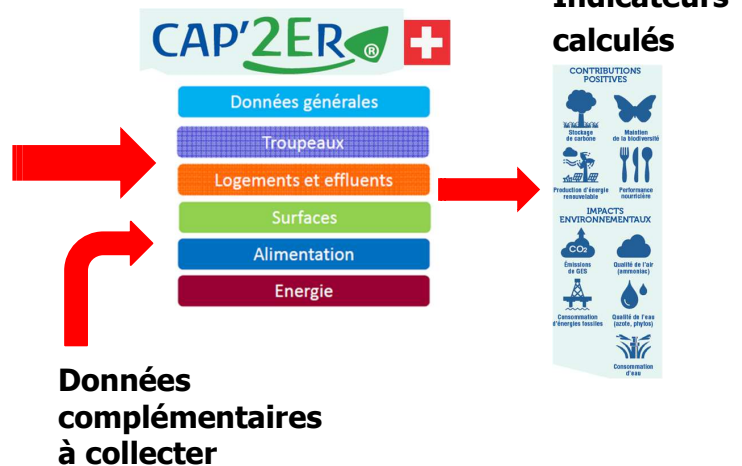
CAP'2ER®

Indicateurs calculés

Données générales
Troupeaux
Logements et effluents
Surfaces
Alimentation
Energie

CONTRIBUTIONS POSITIVES
Stockage de carbone
Maintien de la biodiversité
Production d'énergie renouvelable
Performance nourricière

IMPACTS ENVIRONNEMENTAUX
$CO_2$
Émissions de GES
Qualité de l'air (ammoniac)
Consommation d'énergies fossiles
Qualité de l'eau (azote, phytos)
Consommation d'eau

Données complémentaires à collecter